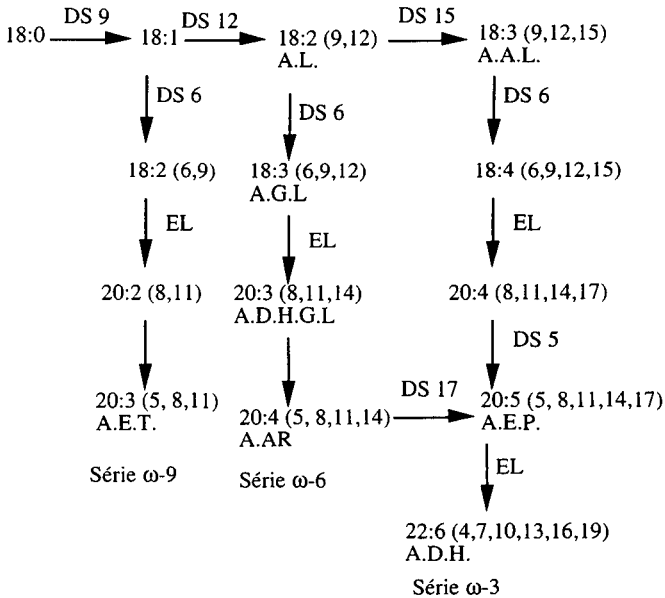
18:0 DS 9 18:1 DS 12 18:2 (9,12) A.L. DS 15 18:3 (9,12,15) A.A.L.

DS 6 DS 6 DS 6

18:2 (6,9) 18:3 (6,9,12) A.G.L 18:4 (6,9,12,15)

EL EL EL

20:2 (8,11) 20:3 (8,11,14) A.D.H.G.L 20:4 (8,11,14,17)

DS 5

20:3 (5, 8,11) A.E.T. 20:4 (5, 8,11,14) A.AR DS 17 20:5 (5, 8,11,14,17) A.E.P.

Série ω-9 Série ω-6

EL

22:6 (4,7,10,13,16,19) A.D.H.

Série ω-3